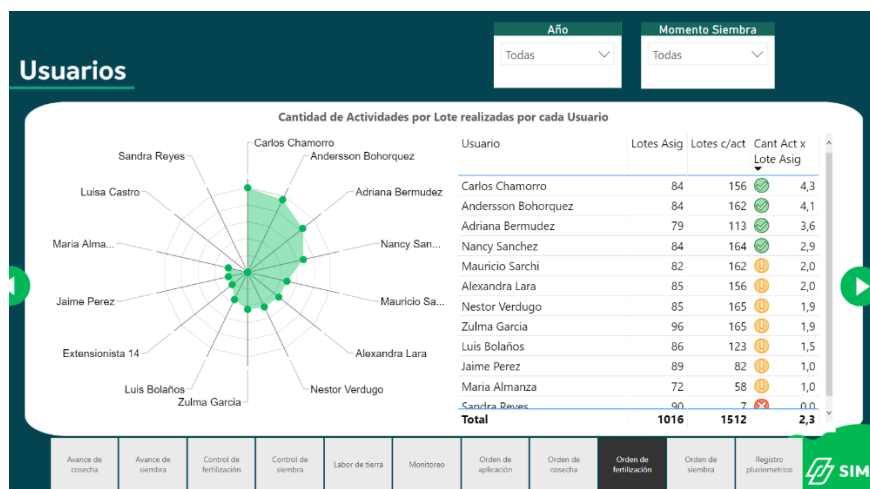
Usuarios

Año
Todas

Momento Siembra
Todas

Cantidad de Actividades por Lote realizadas por cada Usuario

Carlos Chamorro
Andersson Bohorquez
Adriana Bermudez
Nancy San...
Mauricio Sa...
Alexandra Lara
Nestor Verdugo
Zulma Garcia
Luis Bolaños
Extensionista 14
Jaime Perez
Maria Alma...
Luisa Castro
Sandra Reyes

| Usuario | Lotes Asig | Lotes c/act | Cant Act x Lote Asig |
|---|---|---|---|
| Carlos Chamorro | 84 | 156 | 4,3 |
| Andersson Bohorquez | 84 | 162 | 4,1 |
| Adriana Bermudez | 79 | 113 | 3,6 |
| Nancy Sanchez | 84 | 164 | 2,9 |
| Mauricio Sarchi | 82 | 162 | 2,0 |
| Alexandra Lara | 85 | 156 | 2,0 |
| Nestor Verdugo | 85 | 165 | 1,9 |
| Zulma Garcia | 96 | 165 | 1,9 |
| Luis Bolaños | 86 | 123 | 1,5 |
| Jaime Perez | 89 | 82 | 1,0 |
| Maria Almanza | 72 | 58 | 1,0 |
| Sandra Reyes | 90 | 7 | 0,0 |
| Total | 1016 | 1512 | 2,3 |

Avance de cosecha | Avance de siembra | Control de fertilización | Control de siembra | Labor de tierra | Monitoreo | Orden de aplicación | Orden de cosecha | Orden de fertilización | Orden de siembra | Registro pluviométrico

SIM